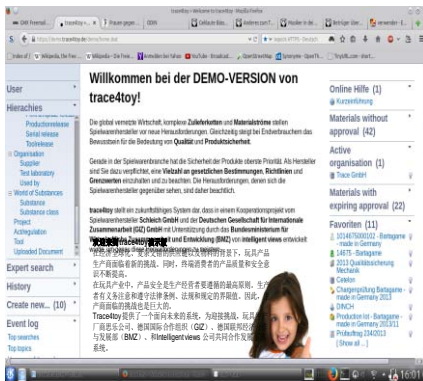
trace4toy - Mozilla Firefox

GMX Freemail | trace4toy | Frauen gege... | ODN | Cellkack Bilde... | Anderes zum T... | Musiker in del... | Beiträge über... | verwende - E...

https://www.trace4toy.de/en/home.dal | Search HTTPS-Deutsch

Index of / | Wikipedia, Die Frei... | Wikipedia - Die Frei... | Anmelden bei Yahoo | YouTube - Broadcast... | OpenStreetMap | Synonyme - OpenTh... | Tinyurl.com - short...

User

Hierachies

Productionrelease

Serial release

Toolrelease

Organisation

Supplier

Test laboratory

Used by

World of Substances

Substance

Substance class

Project

Actregulation

Tool

Uploaded Document

Expert search

History

Create new... (10)

Event log

Top searches

Top topics

Willkommen bei der DEMO-VERSION von trace4toy!

Die global vernetzte Wirtschaft, komplexe Zulieferketten und Materialströme stellen Spielwarenhersteller vor neue Herausforderungen. Gleichzeitig steigt bei Endverbrauchern das Bewusstsein für die Bedeutung von Qualität und Produktsicherheit.

Gerade in der Spielwarenbranche hat die Sicherheit der Produkte oberste Priorität. Als Hersteller sind Sie dazu verpflichtet, eine Vielzahl an gesetzlichen Bestimmungen, Richtlinien und Grenzwerten einzuhalten und zu beachten. Die Herausforderungen, denen sich die Spielwarenhersteller gegenüber sehen, sind daher beachtlich.

trace4toy stellt ein zukunftsfähiges System dar, dass in einem Kooperationsprojekt vom Spielwarenhersteller Schleich GmbH und der Deutschen Gesellschaft für Internationale Zusammenarbeit (GIZ) GmbH mit Unterstützung durch das Bundesministerium für wirtschaftliche Zusammenarbeit und Entwicklung (BMZ) von intelligent views entwickelt

欢迎来到trace4toy演示版

在经济全球化、复杂的供应链及物料流转背景下，玩具产品生产商面临着新的挑战。同时，终端消费者对产品质量和安全意识不断提高。

在玩具产业中，产品安全是生产经营者要遵循的最高原则。作为厂商有义务注意和遵守法律条例、法规和规定的界限值。因此，玩具产品面临的挑战也是巨大的。

Trace4toy提供了一个面向未来的系统，为迎接挑战。玩具厂商思乐公司、德国国际合作组织（GIZ）、德国联邦经济合作与发展部（BMZ）、和intelligent views 公司共同合作发展

Online Hilfe (1)

Kurzanleitung

Materials without approval (42)

Active organisation (1)

Trace GmbH

Materials with expiring approval (22)

Favoriten (11)

1014675000102 - Bartagame - made in Germany

14675 - Bartagame

2013 Qualitätssicherung Mechanik

Celebin

Chargenprüfung Bartagame - made in Germany 2013

DRACO

Production list - Bartagame - made in Germany 2013/11

Prüfauftrag 23/4/2013

[Show all ...]

16:01